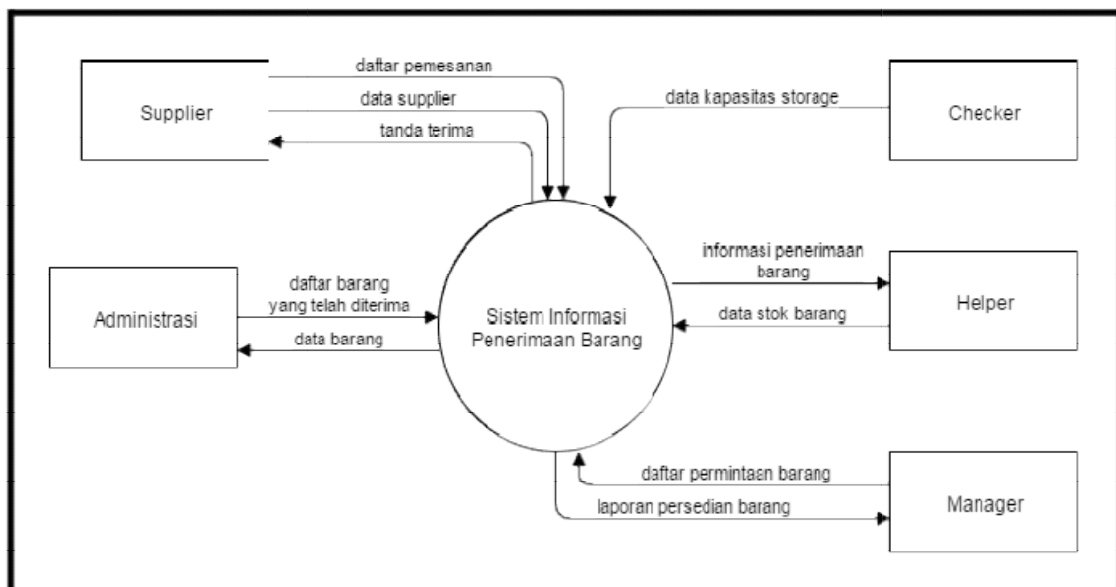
Supplier

daftar pemesanan

data supplier

tanda terima

data kapasitas storage

Checker

informasi penerimaan barang

Helper

data stok barang

Administrasi

daftar barang yang telah diterima

data barang

Sistem Informasi Penerimaan Barang

daftar permintaan barang

laporan persedian barang

Manager